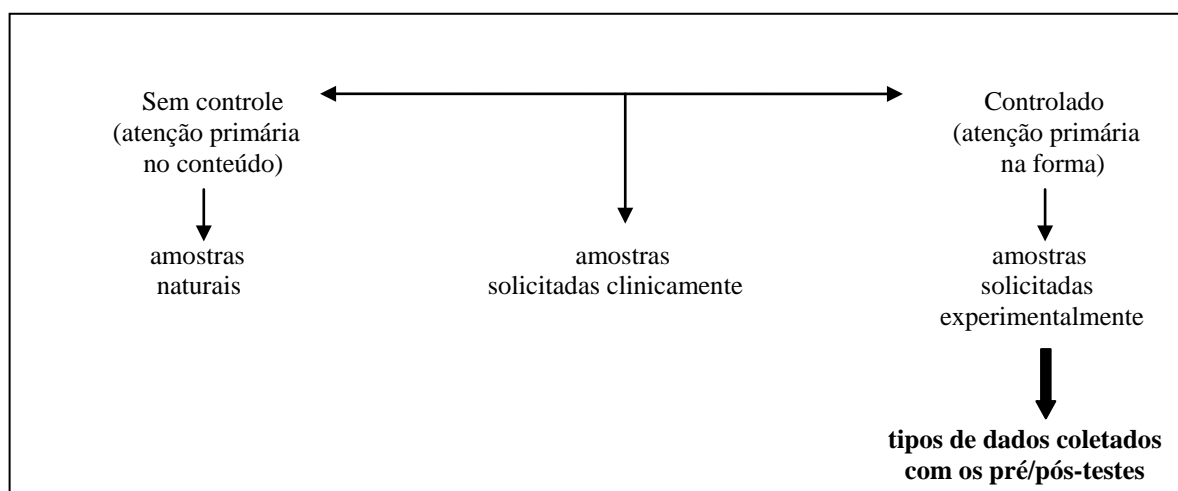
Sem controle (atenção primária no conteúdo)

amostras naturais

amostras solicitadas clinicamente

Controlado (atenção primária na forma)

amostras solicitadas experimentalmente

**tipos de dados coletados com os pré/pós-testes**